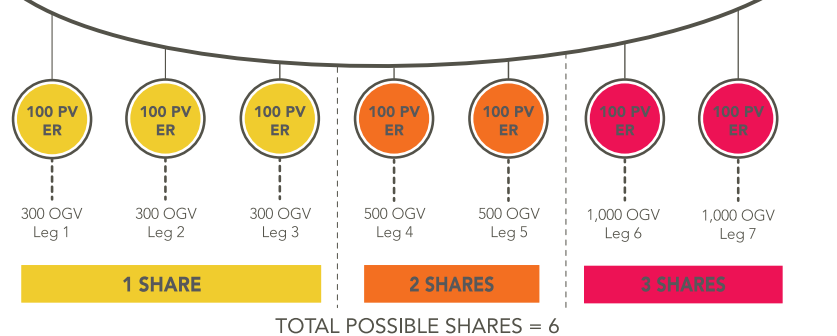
100 PV ER

100 PV ER

100 PV ER

100 PV ER

100 PV ER

100 PV ER

100 PV ER

300 OGV Leg 1

300 OGV Leg 2

300 OGV Leg 3

500 OGV Leg 4

500 OGV Leg 5

1,000 OGV Leg 6

1,000 OGV Leg 7

1 SHARE

2 SHARES

3 SHARES

TOTAL POSSIBLE SHARES = 6